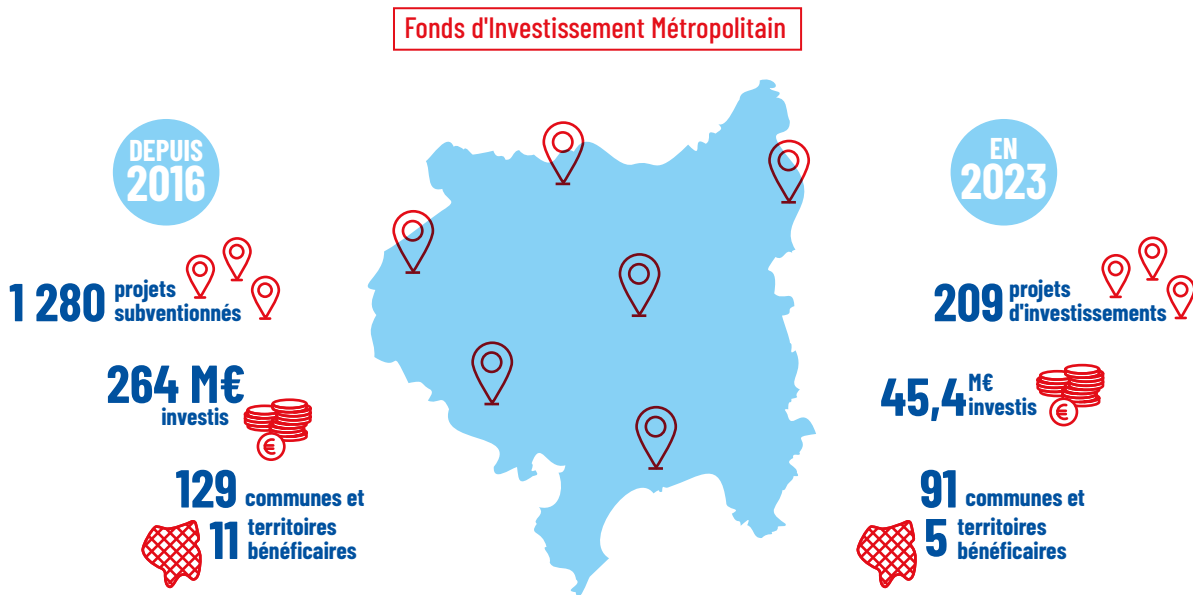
Fonds d'Investissement Métropolitain

DEPUIS 2016

1 280 projets subventionnés

264 M€ investis

129 communes et 11 territoires bénéficaires

EN 2023

209 projets d'investissements

45,4 M€ investis

91 communes et 5 territoires bénéficaires